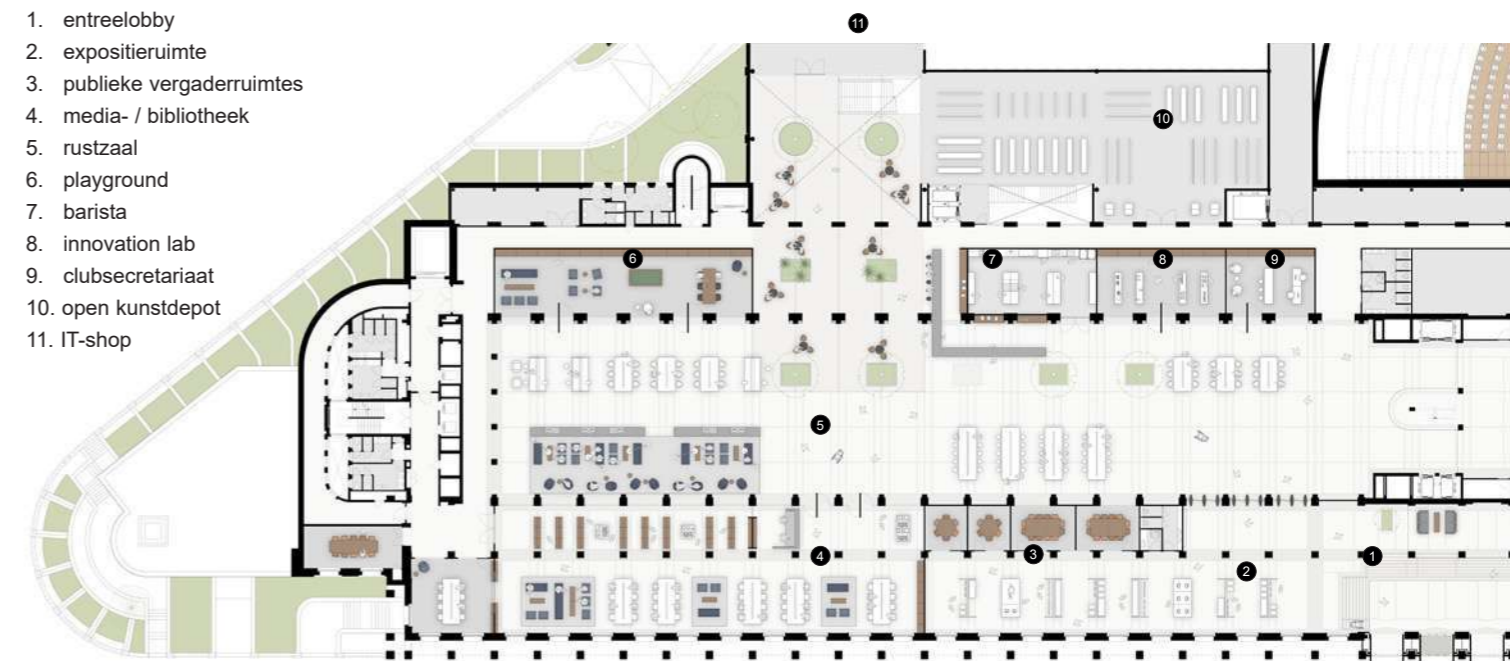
1. entreelobby
2. expositieruimte
3. publieke vergaderruimtes
4. media- / bibliotheek
5. rustzaal
6. playground
7. barista
8. innovation lab
9. clubsecretariaat
10. open kunstdepot
11. IT-shop

11
10
6
7
8
9
5
4
3
1
2